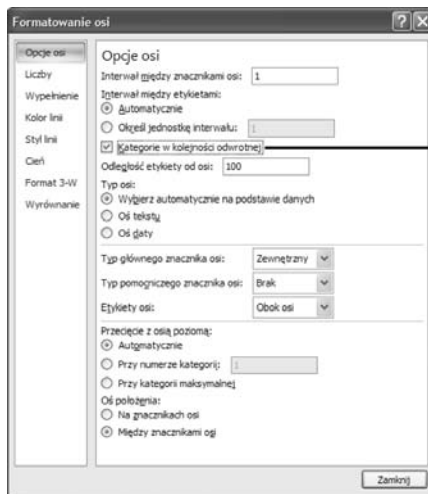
Formatowanie osi

?

Opcje osi
Liczby
Wypełnienie
Kolor linii
Styl linii
Cień
Format 3-W
Wyrównanie

Opcje osi

Interwał między znacznikami osi: 1

Interwał między etykietami:
Automatycznie
Określ jednostkę interwału: 1

Kategorie w kolejności odwrotnej

Odległość etykiety od osi: 100

Typ osi:
Wybierz automatycznie na podstawie danych
Oś tekstu
Oś daty

Typ głównego znacznika osi: Zewnętrzny
Typ pomocniczego znacznika osi: Brak
Etykiety osi: Obok osi

Przecięcie z osią poziomą:
Automatycznie
Przy numerze kategorii: 1
Przy kategorii maksymalnej

Oś położenia:
Na znacznikach osi
Między znacznikami osi

Zamknij